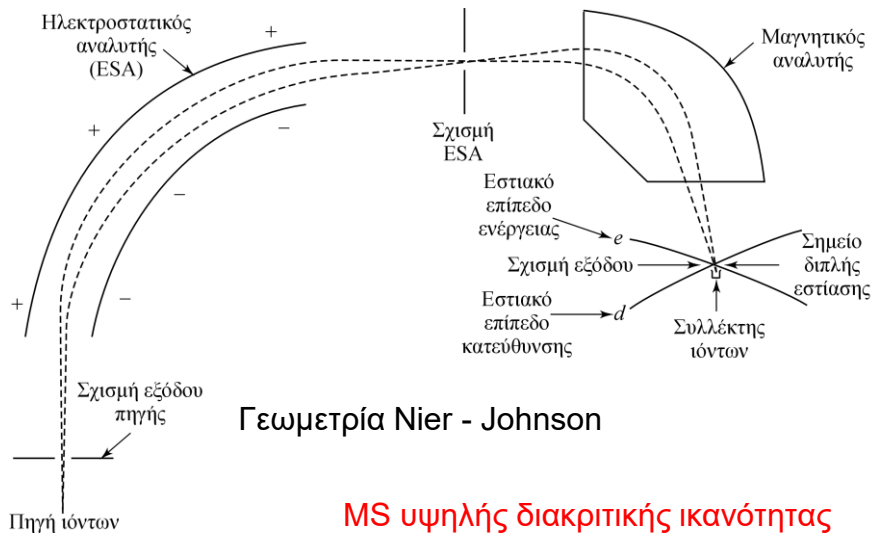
Ηλεκτροστατικός αναλυτής (ESA)

+

+

+

−

−

−

Σχισμή ESA

Μαγνητικός αναλυτής

Εστιακό επίπεδο ενέργειας

e

Σχισμή εξόδου

Εστιακό επίπεδο κατεύθυνσης

d

Σημείο διπλής εστίασης

Συλλέκτης ιόντων

Σχισμή εξόδου πηγής

Γεωμετρία Nier - Johnson

Πηγή ιόντων

MS υψηλής διακριτικής ικανότητας